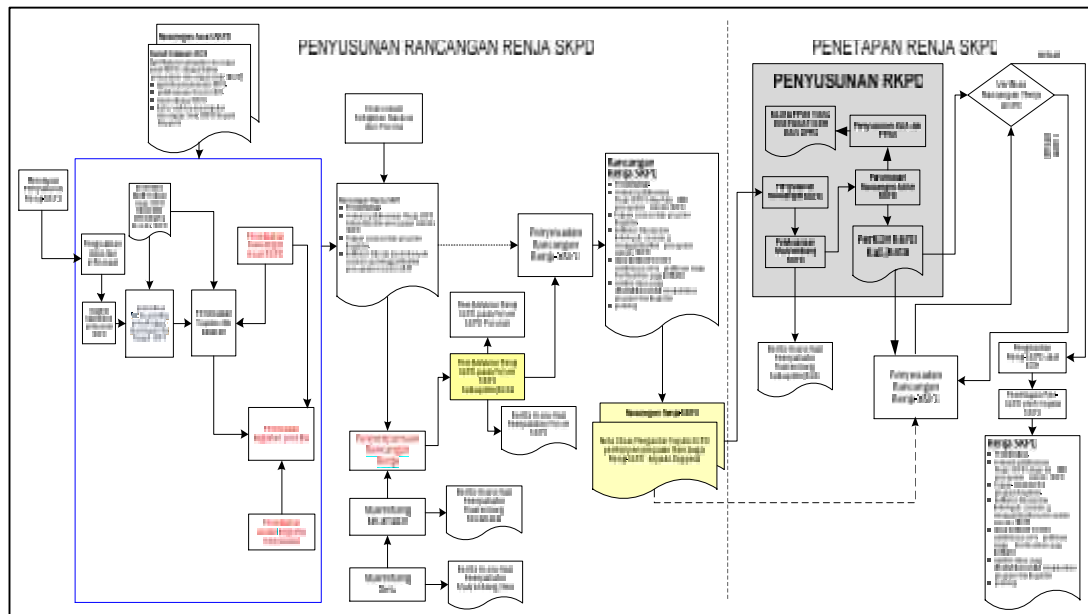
PENYUSUNAN RANCANGAN RENJA SKPD

PENETAPAN RENJA SKPD

PENYUSUNAN RKPD

Penyesuaian Rancangan Renja SKPD

Rancangan Renja SKPD

Penyesuaian Rancangan Renja SKPD

Musrenbang Kecamatan

Musrenbang Desa

Renja SKPD

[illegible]